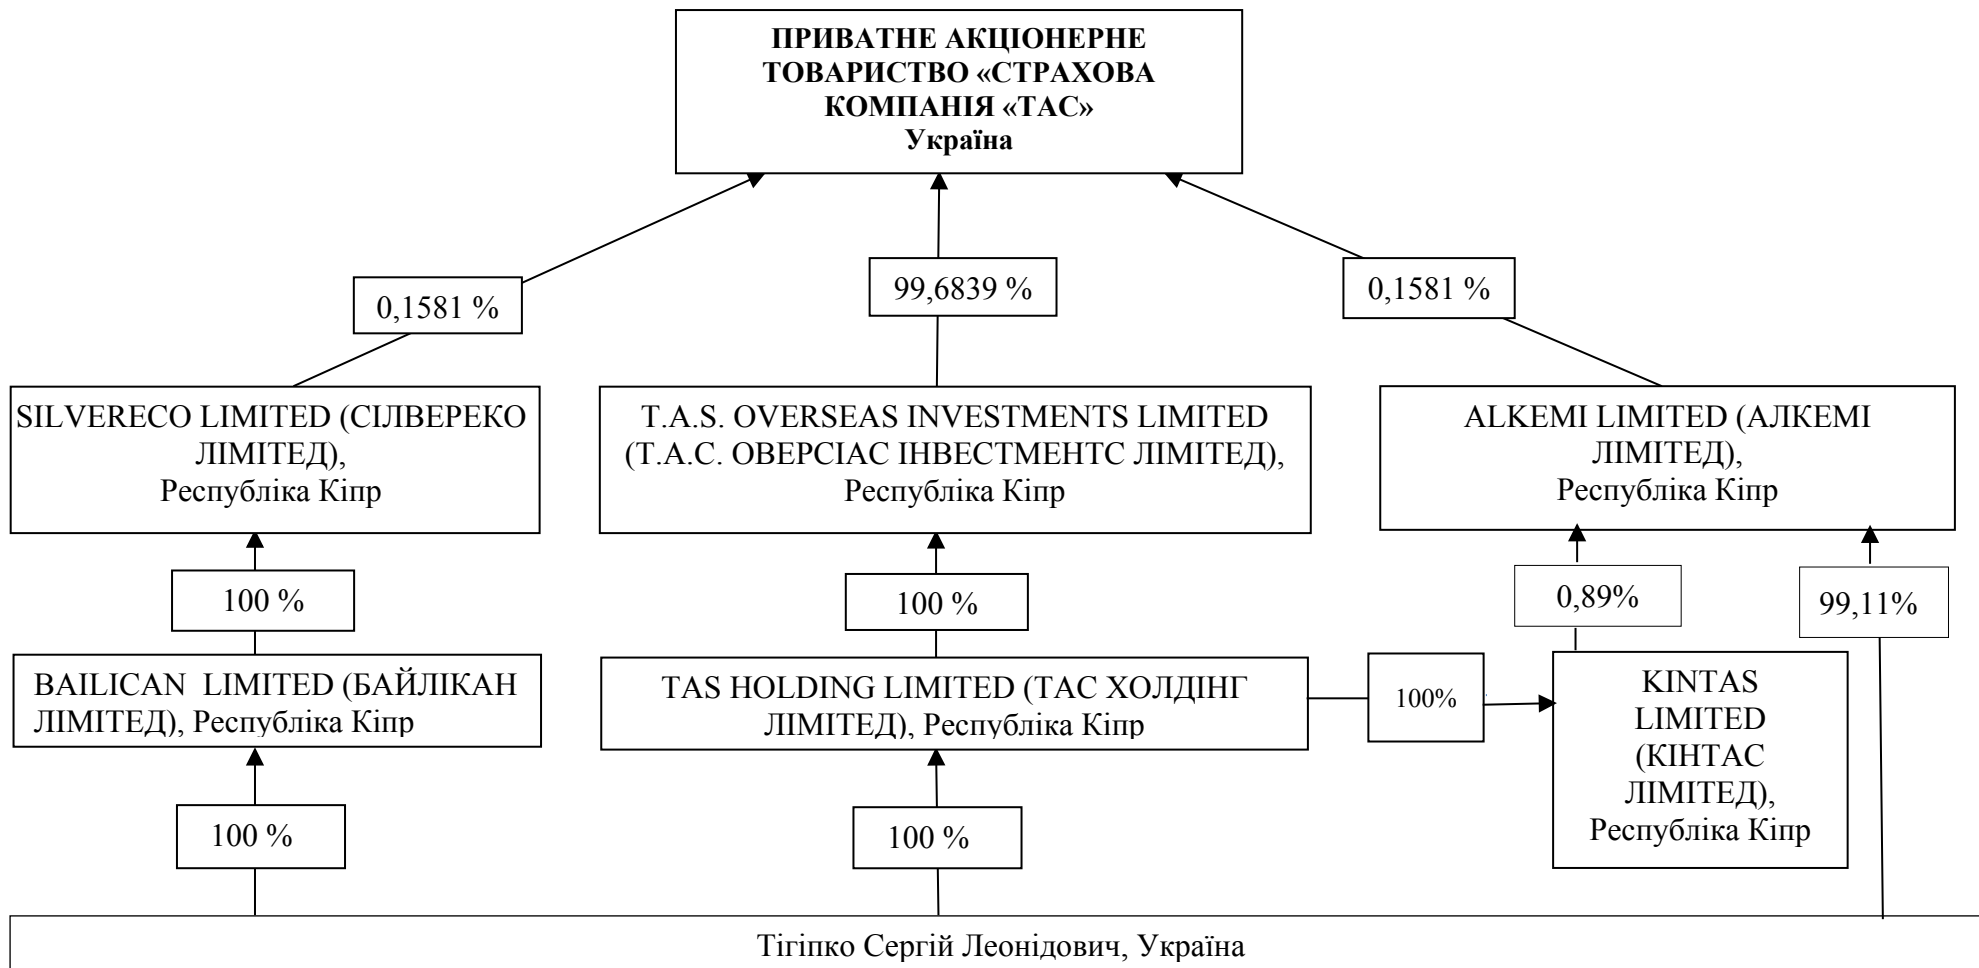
ПРИВАТНЕ АКЦІОНЕРНЕ ТОВАРИСТВО «СТРАХОВА КОМПАНІЯ «ТАС»
Україна

0,1581 %

99,6839 %

0,1581 %

SILVERECO LIMITED (СІЛВЕРЕКО ЛІМІТЕД), Республіка Кіпр

T.A.S. OVERSEAS INVESTMENTS LIMITED (Т.А.С. ОВЕРСІАС ІНВЕСТМЕНТС ЛІМІТЕД), Республіка Кіпр

ALKEMI LIMITED (АЛКЕМІ ЛІМІТЕД), Республіка Кіпр

100 %

100 %

0,89%

99,11%

BAILICAN LIMITED (БАЙЛІКАН ЛІМІТЕД), Республіка Кіпр

TAS HOLDING LIMITED (ТАС ХОЛДІНГ ЛІМІТЕД), Республіка Кіпр

100%

KINTAS LIMITED (КІНТАС ЛІМІТЕД), Республіка Кіпр

100 %

100 %

Тігіпко Сергій Леонідович, Україна